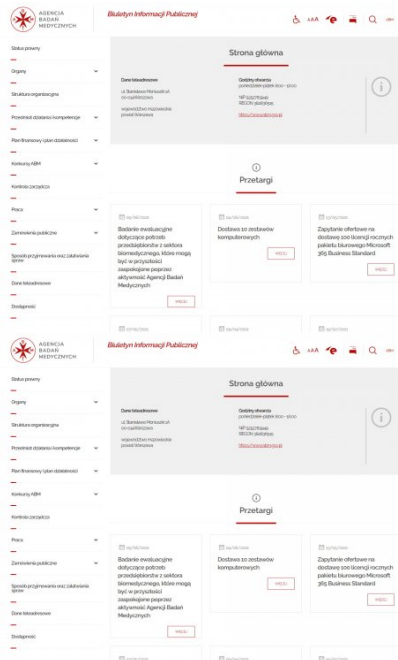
AGENCJA BADAŃ MEDYCZNYCH

Biuletyn Informacji Publicznej

AAA

Status prawny

Organy

Struktura organizacyjna

Przedmiot działania i kompetencje

Plan finansowy i plan działalności

Konkursy ABM

Kontrola zarządcza

Praca

Zamówienia publiczne

Sposoby przyjmowania oraz załatwiania spraw

Dane teleadresowe

Dostępność

Strona główna

Dane teleadresowe

ul. Stanisława Moniuszki 1A
00-014 Warszawa

województwo mazowieckie
powiat Warszawa

Godziny otwarcia
poniedziałek-piątek 8:00 - 16:00

NIP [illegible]
REGON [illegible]

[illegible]

Przetargi

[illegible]

Badanie ewaluacyjne dotyczące potrzeb przedsiębiorstw z sektora biomedycznego, które mogą być w przyszłości zaspokojone poprzez aktywność Agencji Badań Medycznych

WIĘCEJ

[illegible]

Dostawa 10 zestawów komputerowych

WIĘCEJ

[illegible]

Zapytanie ofertowe na dostawę 100 licencji rocznych pakietu biurowego Microsoft 365 Business Standard

WIĘCEJ

AGENCJA BADAŃ MEDYCZNYCH

Biuletyn Informacji Publicznej

AAA

Status prawny

Organy

Struktura organizacyjna

Przedmiot działania i kompetencje

Plan finansowy i plan działalności

Konkursy ABM

Kontrola zarządcza

Praca

Zamówienia publiczne

Sposoby przyjmowania oraz załatwiania spraw

Dane teleadresowe

Dostępność

Strona główna

Dane teleadresowe

ul. Stanisława Moniuszki 1A
00-014 Warszawa

województwo mazowieckie
powiat Warszawa

Godziny otwarcia
poniedziałek-piątek 8:00 - 16:00

NIP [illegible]
REGON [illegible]

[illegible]

Przetargi

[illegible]

Badanie ewaluacyjne dotyczące potrzeb przedsiębiorstw z sektora biomedycznego, które mogą być w przyszłości zaspokojone poprzez aktywność Agencji Badań Medycznych

WIĘCEJ

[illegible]

Dostawa 10 zestawów komputerowych

WIĘCEJ

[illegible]

Zapytanie ofertowe na dostawę 100 licencji rocznych pakietu biurowego Microsoft 365 Business Standard

WIĘCEJ